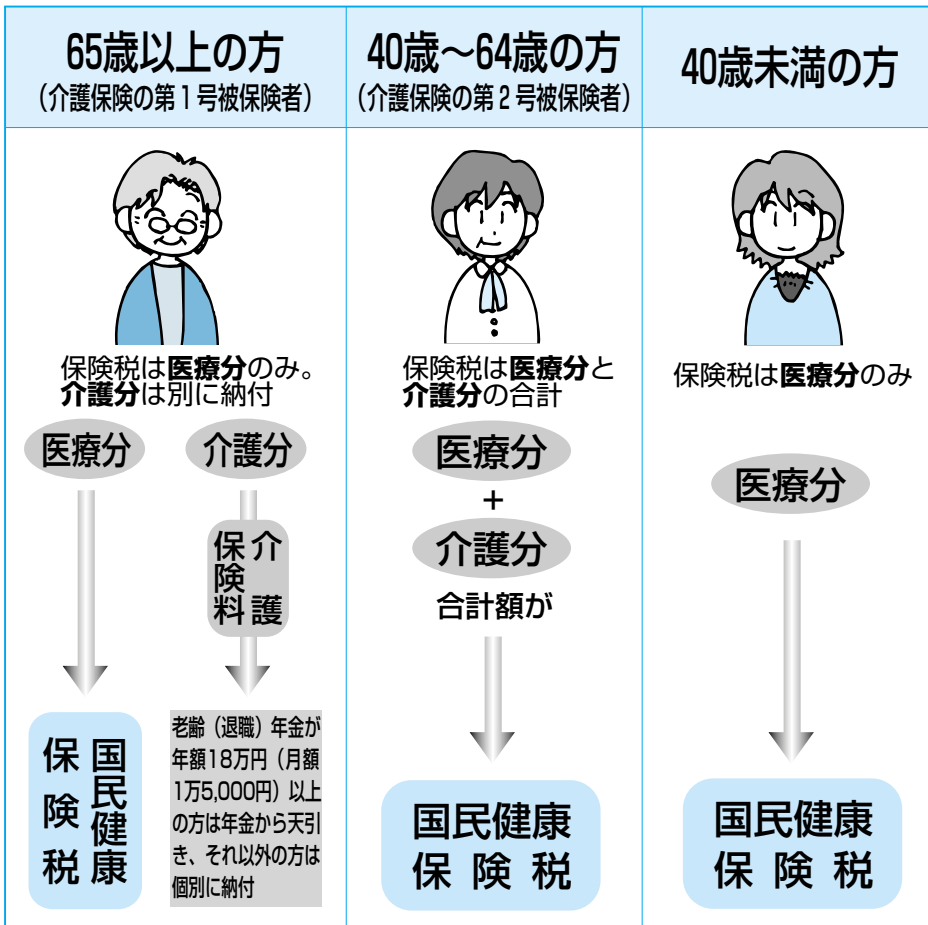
65歳以上の方
（介護保険の第１号被保険者）

保険税は**医療分**のみ。
**介護分**は別に納付

医療分

介護分

介護保険料

国民健康保険税

老齢（退職）年金が年額18万円（月額1万5,000円）以上の方は年金から天引き、それ以外の方は個別に納付

40歳～64歳の方
（介護保険の第２号被保険者）

保険税は**医療分**と**介護分**の合計

医療分
＋
介護分

合計額が

国民健康
保険税

40歳未満の方

保険税は**医療分**のみ

医療分

国民健康
保険税